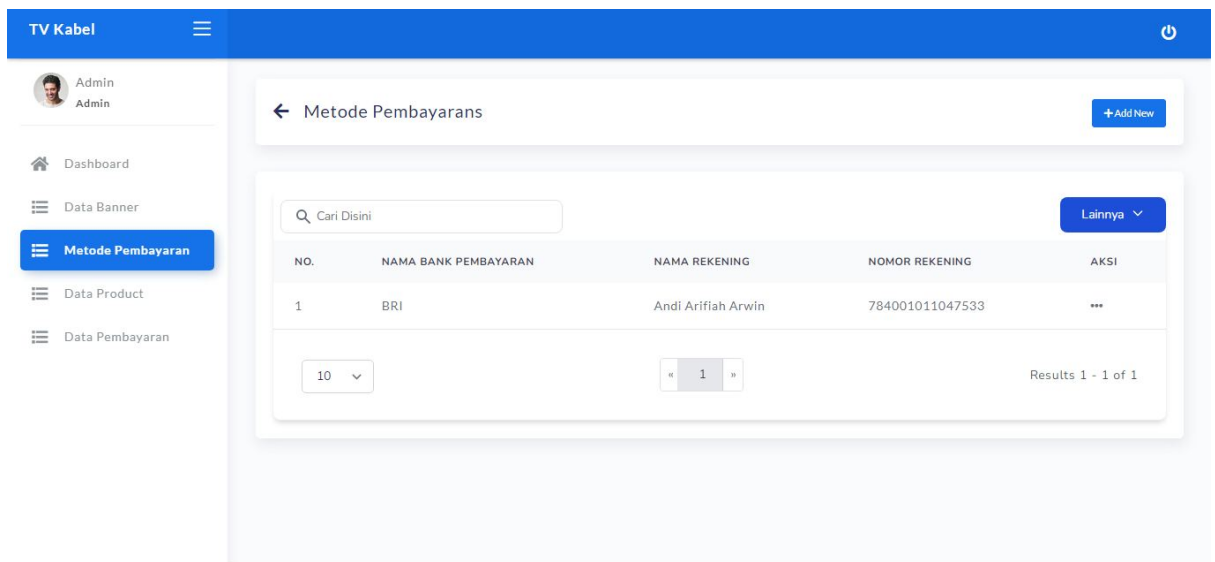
TV Kabel

Admin
Admin

Dashboard
Data Banner
Metode Pembayaran
Data Product
Data Pembayaran

← Metode Pembayarans

+Add New

Cari Disini

Lainnya

| NO. | NAMA BANK PEMBAYARAN | NAMA REKENING | NOMOR REKENING | AKSI |
|---|---|---|---|---|
| 1 | BRI | Andi Arifiah Arwin | 784001011047533 | ••• |

10

« 1 »

Results 1 - 1 of 1